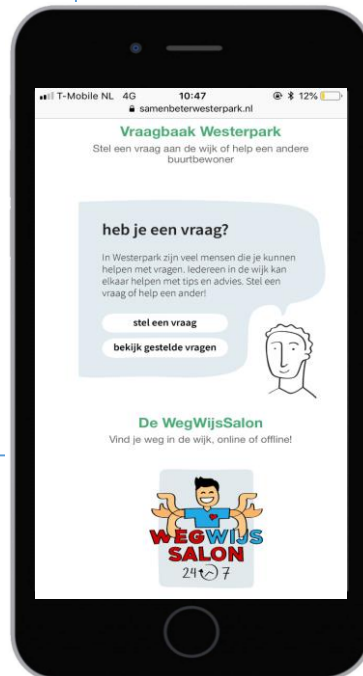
T-Mobile NL 4G 10:47 12%
samenbeterwesterpark.nl

Vraagbaak Westerpark
Stel een vraag aan de wijk of help een andere buurtbewoner

heb je een vraag?
In Westerpark zijn veel mensen die je kunnen helpen met vragen. Iedereen in de wijk kan elkaar helpen met tips en advies. Stel een vraag of help een ander!

stel een vraag
bekijk gestelde vragen

De WegWijsSalon
Vind je weg in de wijk, online of offline!

WEGWIJS SALON
24/7